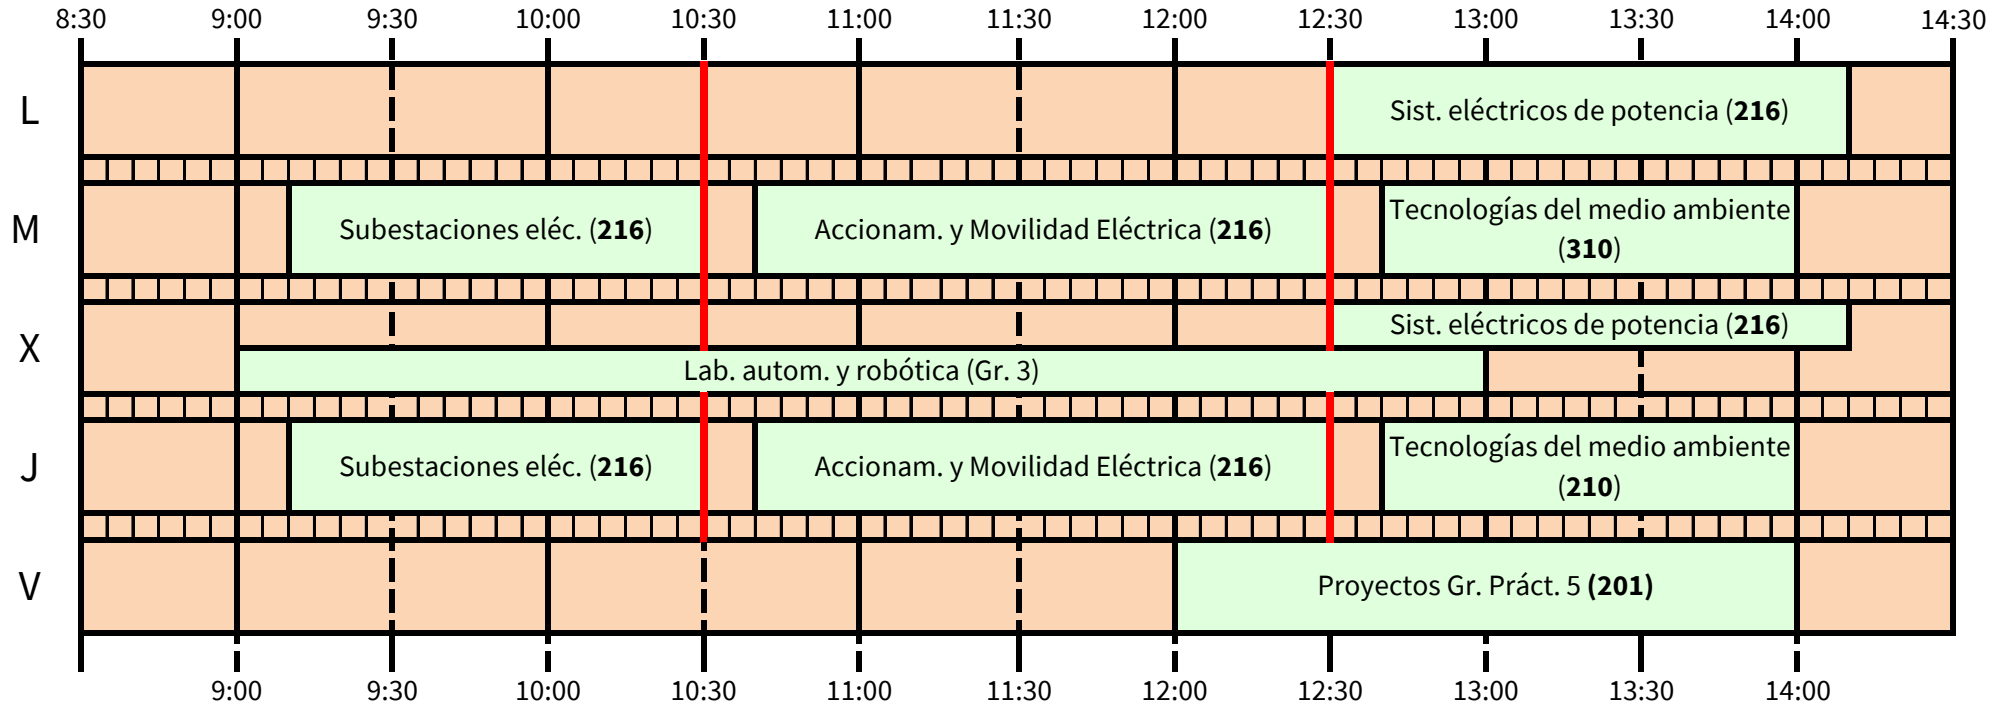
8:30 9:00 9:30 10:00 10:30 11:00 11:30 12:00 12:30 13:00 13:30 14:00 14:30

L
Sist. eléctricos de potencia (**216**)

M
Subestaciones eléc. (**216**)
Accionam. y Movilidad Eléctrica (**216**)
Tecnologías del medio ambiente (**310**)

X
Sist. eléctricos de potencia (**216**)
Lab. autom. y robótica (Gr. 3)

J
Subestaciones eléc. (**216**)
Accionam. y Movilidad Eléctrica (**216**)
Tecnologías del medio ambiente (**210**)

V
Proyectos Gr. Práct. 5 **(201)**

9:00 9:30 10:00 10:30 11:00 11:30 12:00 12:30 13:00 13:30 14:00